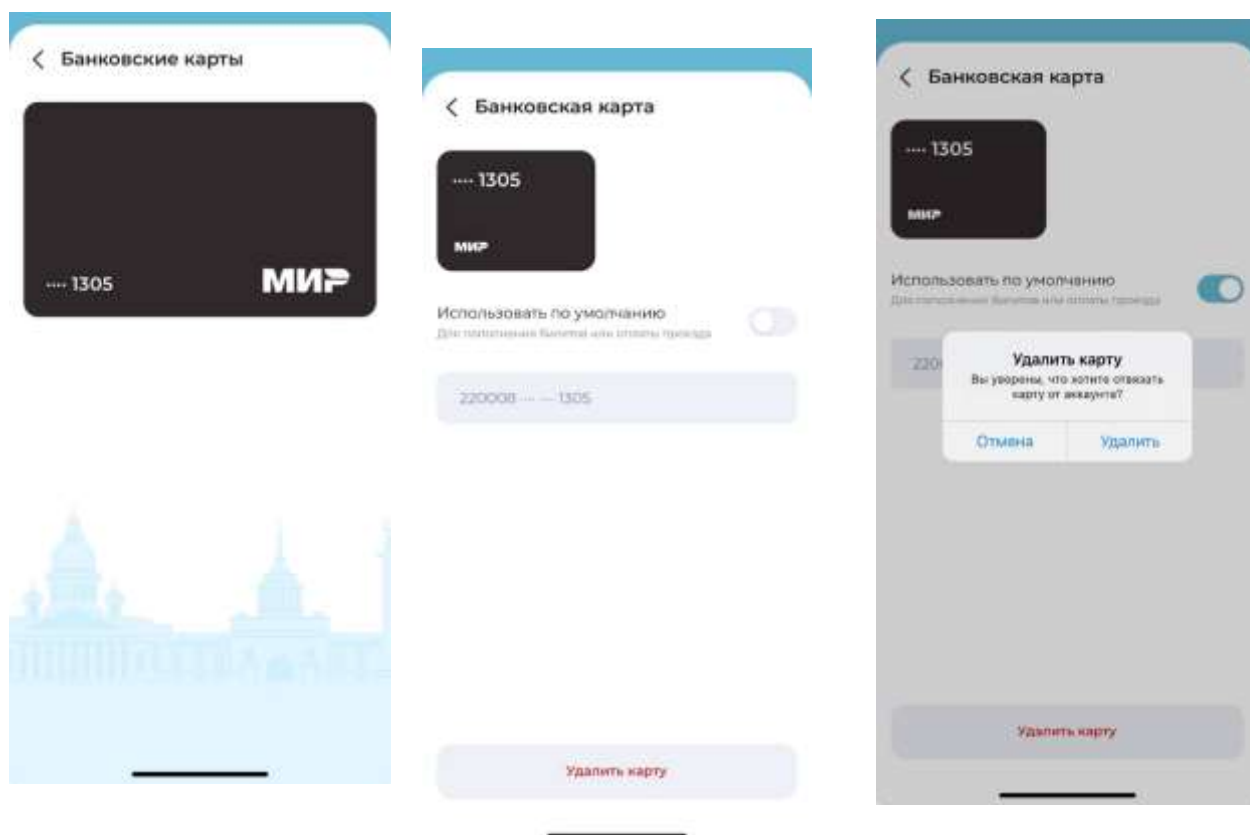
<  Банковские карты

···· 1305
МИР

<  Банковская карта

···· 1305
МИР

Использовать по умолчанию
Для пополнения билетов или оплаты проезда

220008 ···· ···· 1305

Удалить карту

<  Банковская карта

···· 1305
МИР

Использовать по умолчанию
Для пополнения билетов или оплаты проезда

220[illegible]

Удалить карту
Вы уверены, что хотите отвязать карту от аккаунта?
Отмена
Удалить

Удалить карту